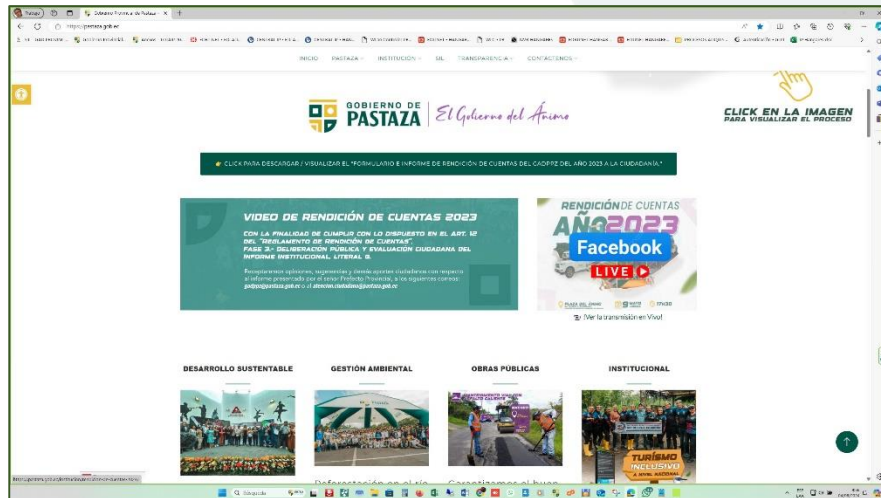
Gobierno Provincial de Pastaza

https://pastaza.gob.ec

INICIO PASTAZA INSTITUCIÓN SIL TRANSPARENCIA CONTÁCTENOS

GOBIERNO DE PASTAZA | El Gobierno del Ánimo

CLICK EN LA IMAGEN
PARA VISUALIZAR EL PROCESO

CLICK PARA DESCARGAR / VISUALIZAR EL "FORMULARIO E INFORME DE RENDICIÓN DE CUENTAS DEL GADPPZ DEL AÑO 2023 A LA CIUDADANÍA."

VIDEO DE RENDICIÓN DE CUENTAS 2023

CON LA FINALIDAD DE CUMPLIR CON LO DISPUESTO EN EL ART. 12 DEL "REGLAMENTO DE RENDICIÓN DE CUENTAS", FASE 3.- DELIBERACIÓN PÚBLICA Y EVALUACIÓN CIUDADANA DEL INFORME INSTITUCIONAL, LITERAL B.

Receptaremos opiniones, sugerencias y demás aportes ciudadanos con respecto al informe presentado por el señor Prefecto Provincial, a los siguientes correos: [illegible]@pastaza.gob.ec o al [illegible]@pastaza.gob.ec

RENDICIÓN DE CUENTAS AÑO 2023

Facebook

LIVE

¡Ver la transmisión en Vivo!

DESARROLLO SUSTENTABLE

GESTIÓN AMBIENTAL

OBRAS PÚBLICAS

INSTITUCIONAL

TURISMO INCLUSIVO

Reforestación en el río

Garantizamos el buen

Búsqueda